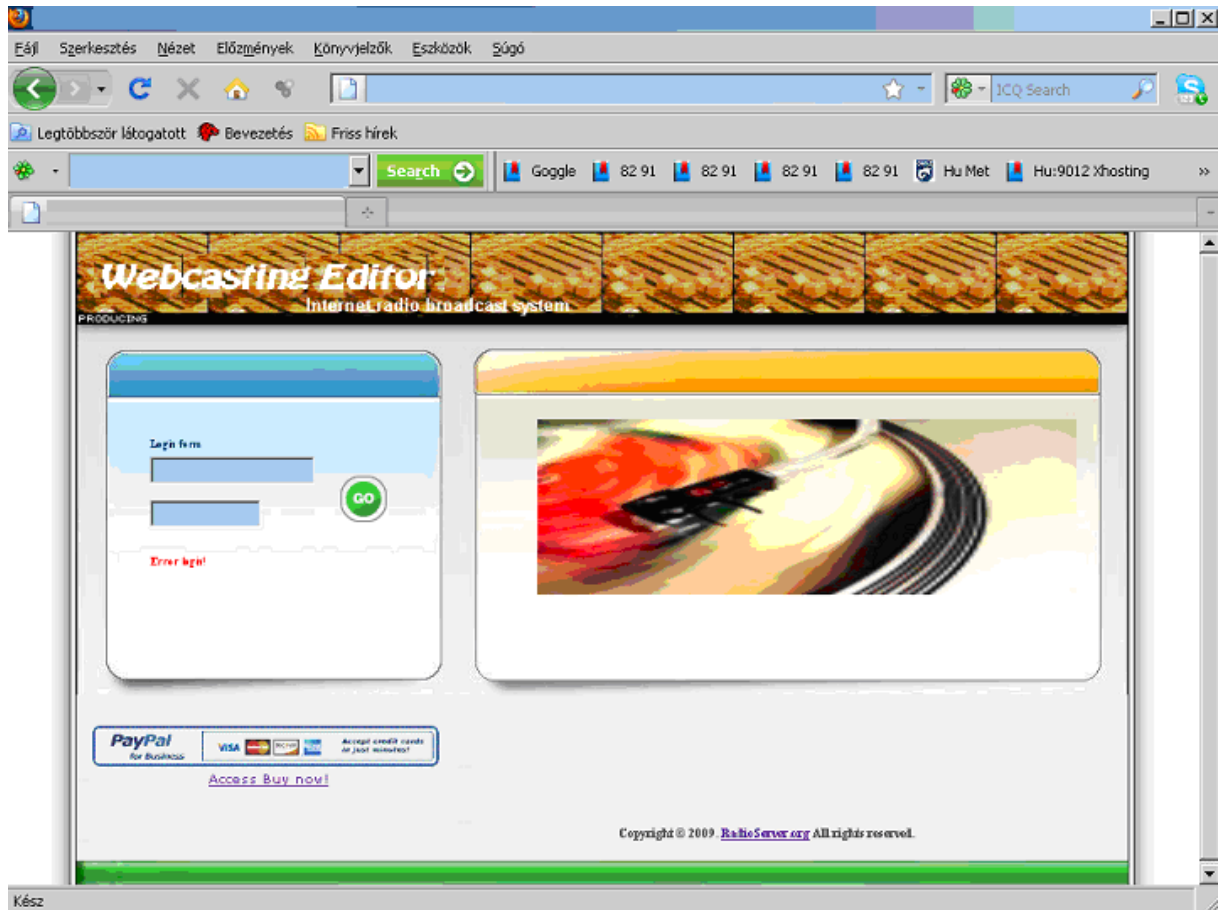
Fájl Szerkesztés Nézet Előzmények Könyvjelzők Eszközök Súgó

ICQ Search

Legtöbbször látogatott Bevezetés Friss hírek

Search Goggle 82 91 82 91 82 91 82 91 Hu Met Hu:9012 Xhosting »

Webcasting Editor
Internet radio broadcast system
PRODUCING

Login form

GO

Error login!

PayPal for Business VISA Accept credit cards in just minutes!

Access Buy now!

Copyright © 2009. RadioServer.org All rights reserved.

Kész